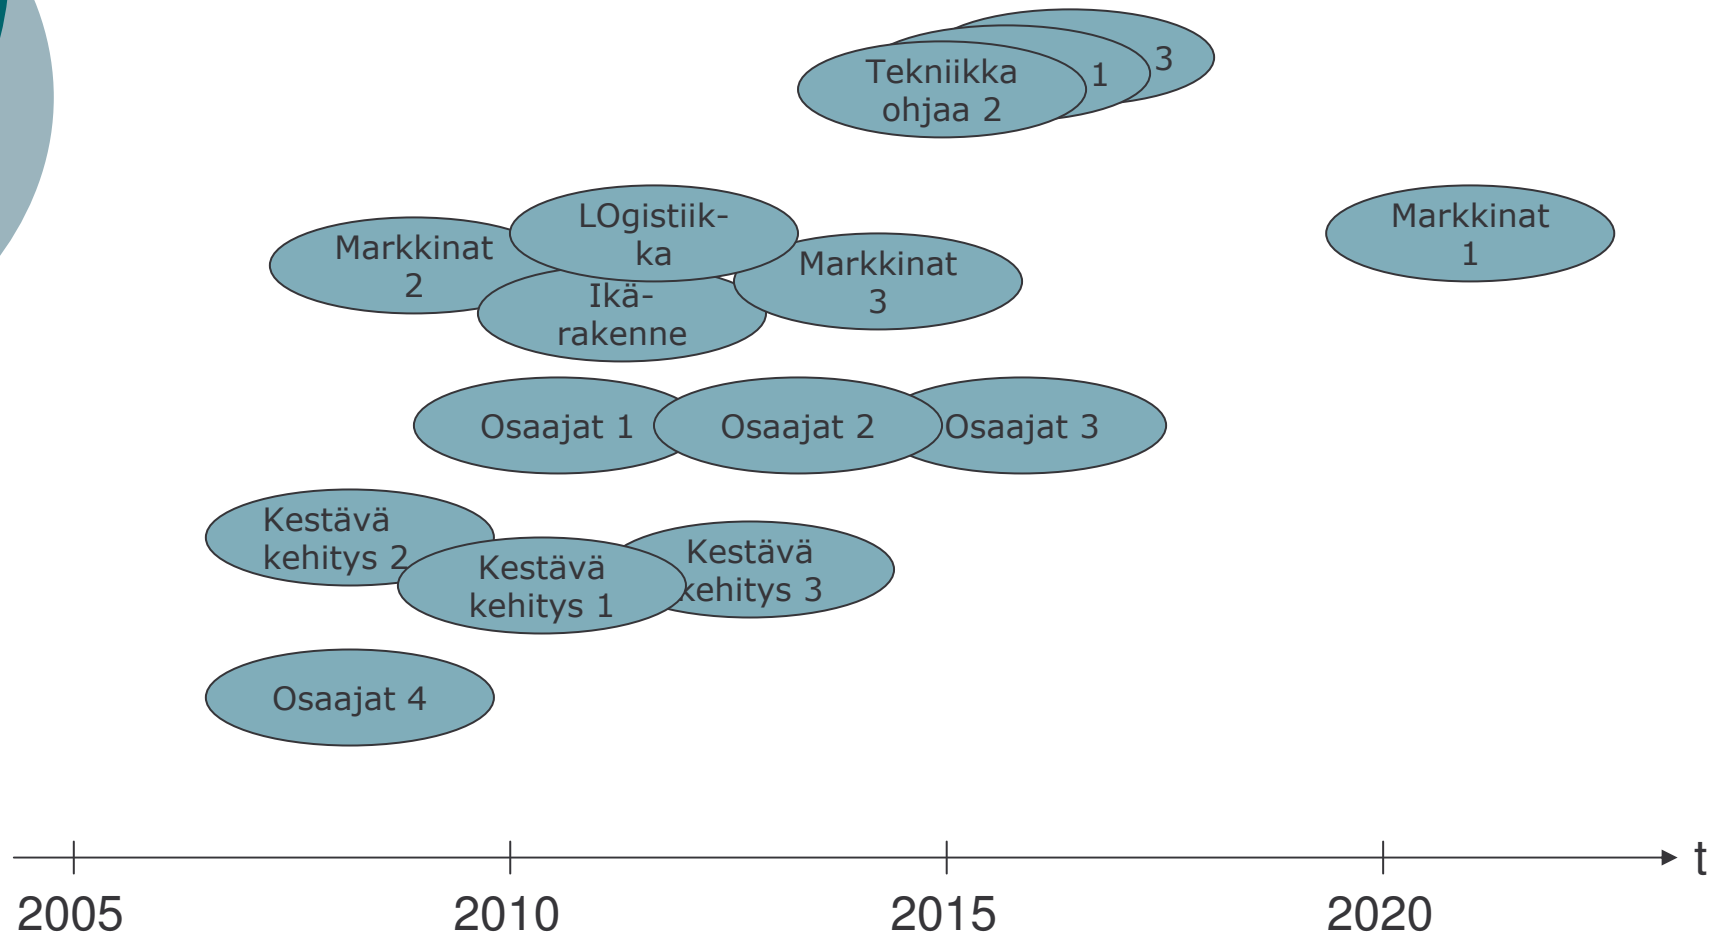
3

1

Tekniikka ohjaa 2

Markkinat 2

LOgistiikka

Ikärakenne

Markkinat 3

Markkinat 1

Osaajat 1

Osaajat 2

Osaajat 3

Kestävä kehitys 2

Kestävä kehitys 1

Kestävä kehitys 3

Osaajat 4

t

2005

2010

2015

2020